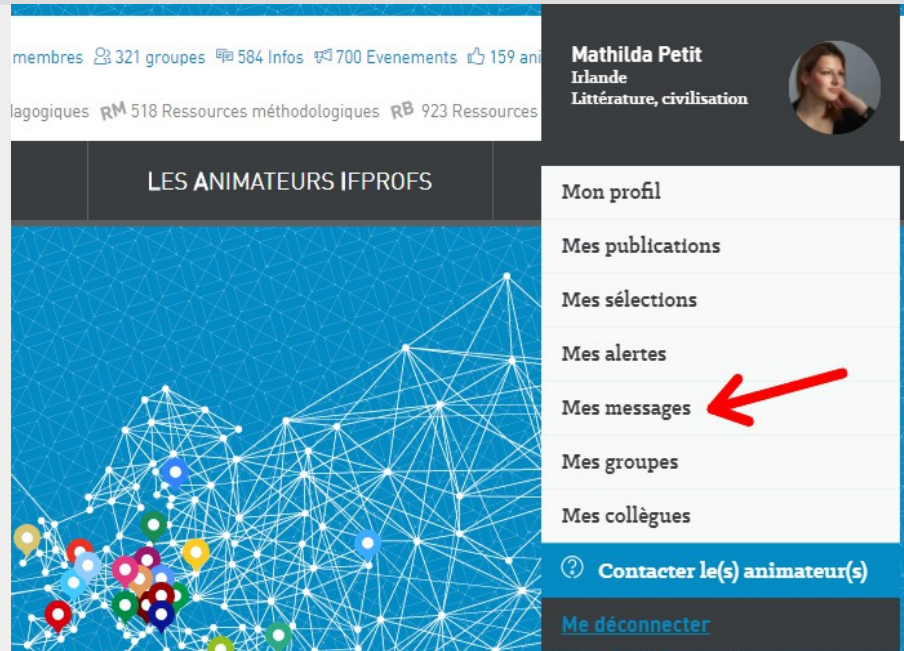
membres 321 groupes 584 Infos 700 Evenements 159 ani

lagogiques RM 518 Ressources méthodologiques RB 923 Ressources

LES ANIMATEURS IFPROFS

Mathilda Petit
Irlande
Littérature, civilisation

Mon profil

Mes publications

Mes sélections

Mes alertes

Mes messages

Mes groupes

Mes collègues

Contacter le(s) animateur(s)

Me déconnecter